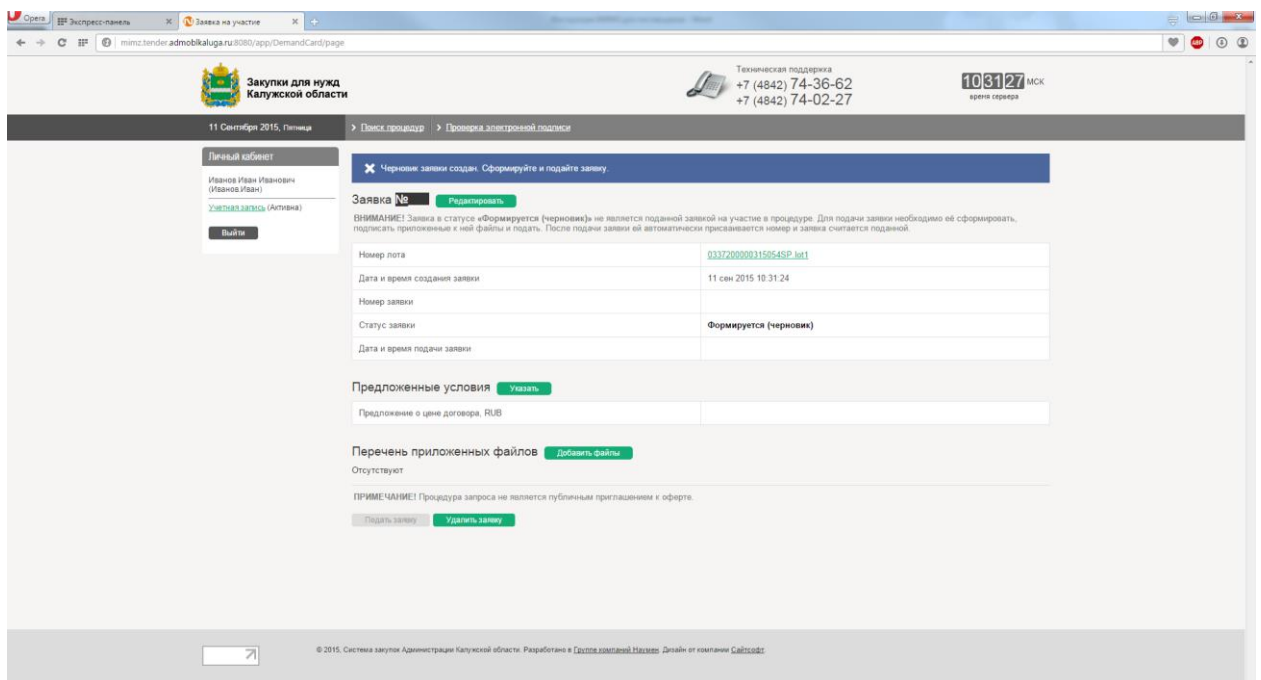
Opera | Экспресс-панель | Заявка на участие

mimz.tender.admoblkaluga.ru:8080/app/DemandCard/page

Закупки для нужд Калужской области

Техническая поддержка
+7 (4842) 74-36-62
+7 (4842) 74-02-27

10 31 27 МСК
время сервера

11 Сентября 2015, Пятница

Поиск процедур | Проверка электронной подписи

Личный кабинет

Иванов Иван Иванович (Иванов.Иван)

Учетная запись (Активна)

Выйти

Черновик заявки создан. Сформируйте и подайте заявку.

Заявка №

Редактировать

ВНИМАНИЕ! Заявка в статусе «Формируется (черновик)» не является поданной заявкой на участие в процедуре. Для подачи заявки необходимо её сформировать, подписать приложенные к ней файлы и подать. После подачи заявки ей автоматически присваивается номер и заявка считается поданной.

| Номер лота | 0337200000315054SP.lot1 |
|---|---|
| Дата и время создания заявки | 11 сен 2015 10:31:24 |
| Номер заявки | |
| Статус заявки | Формируется (черновик) |
| Дата и время подачи заявки | |

Предложенные условия

Указать

| Предложение о цене договора, RUB | |
|---|---|

Перечень приложенных файлов

Добавить файлы

Отсутствуют

ПРИМЕЧАНИЕ! Процедура запроса не является публичным приглашением к оферте.

Подать заявку

Удалить заявку

© 2015, Система закупок Администрации Калужской области. Разработано в Группе компаний Наумен. Дизайн от компании Сайтсофт